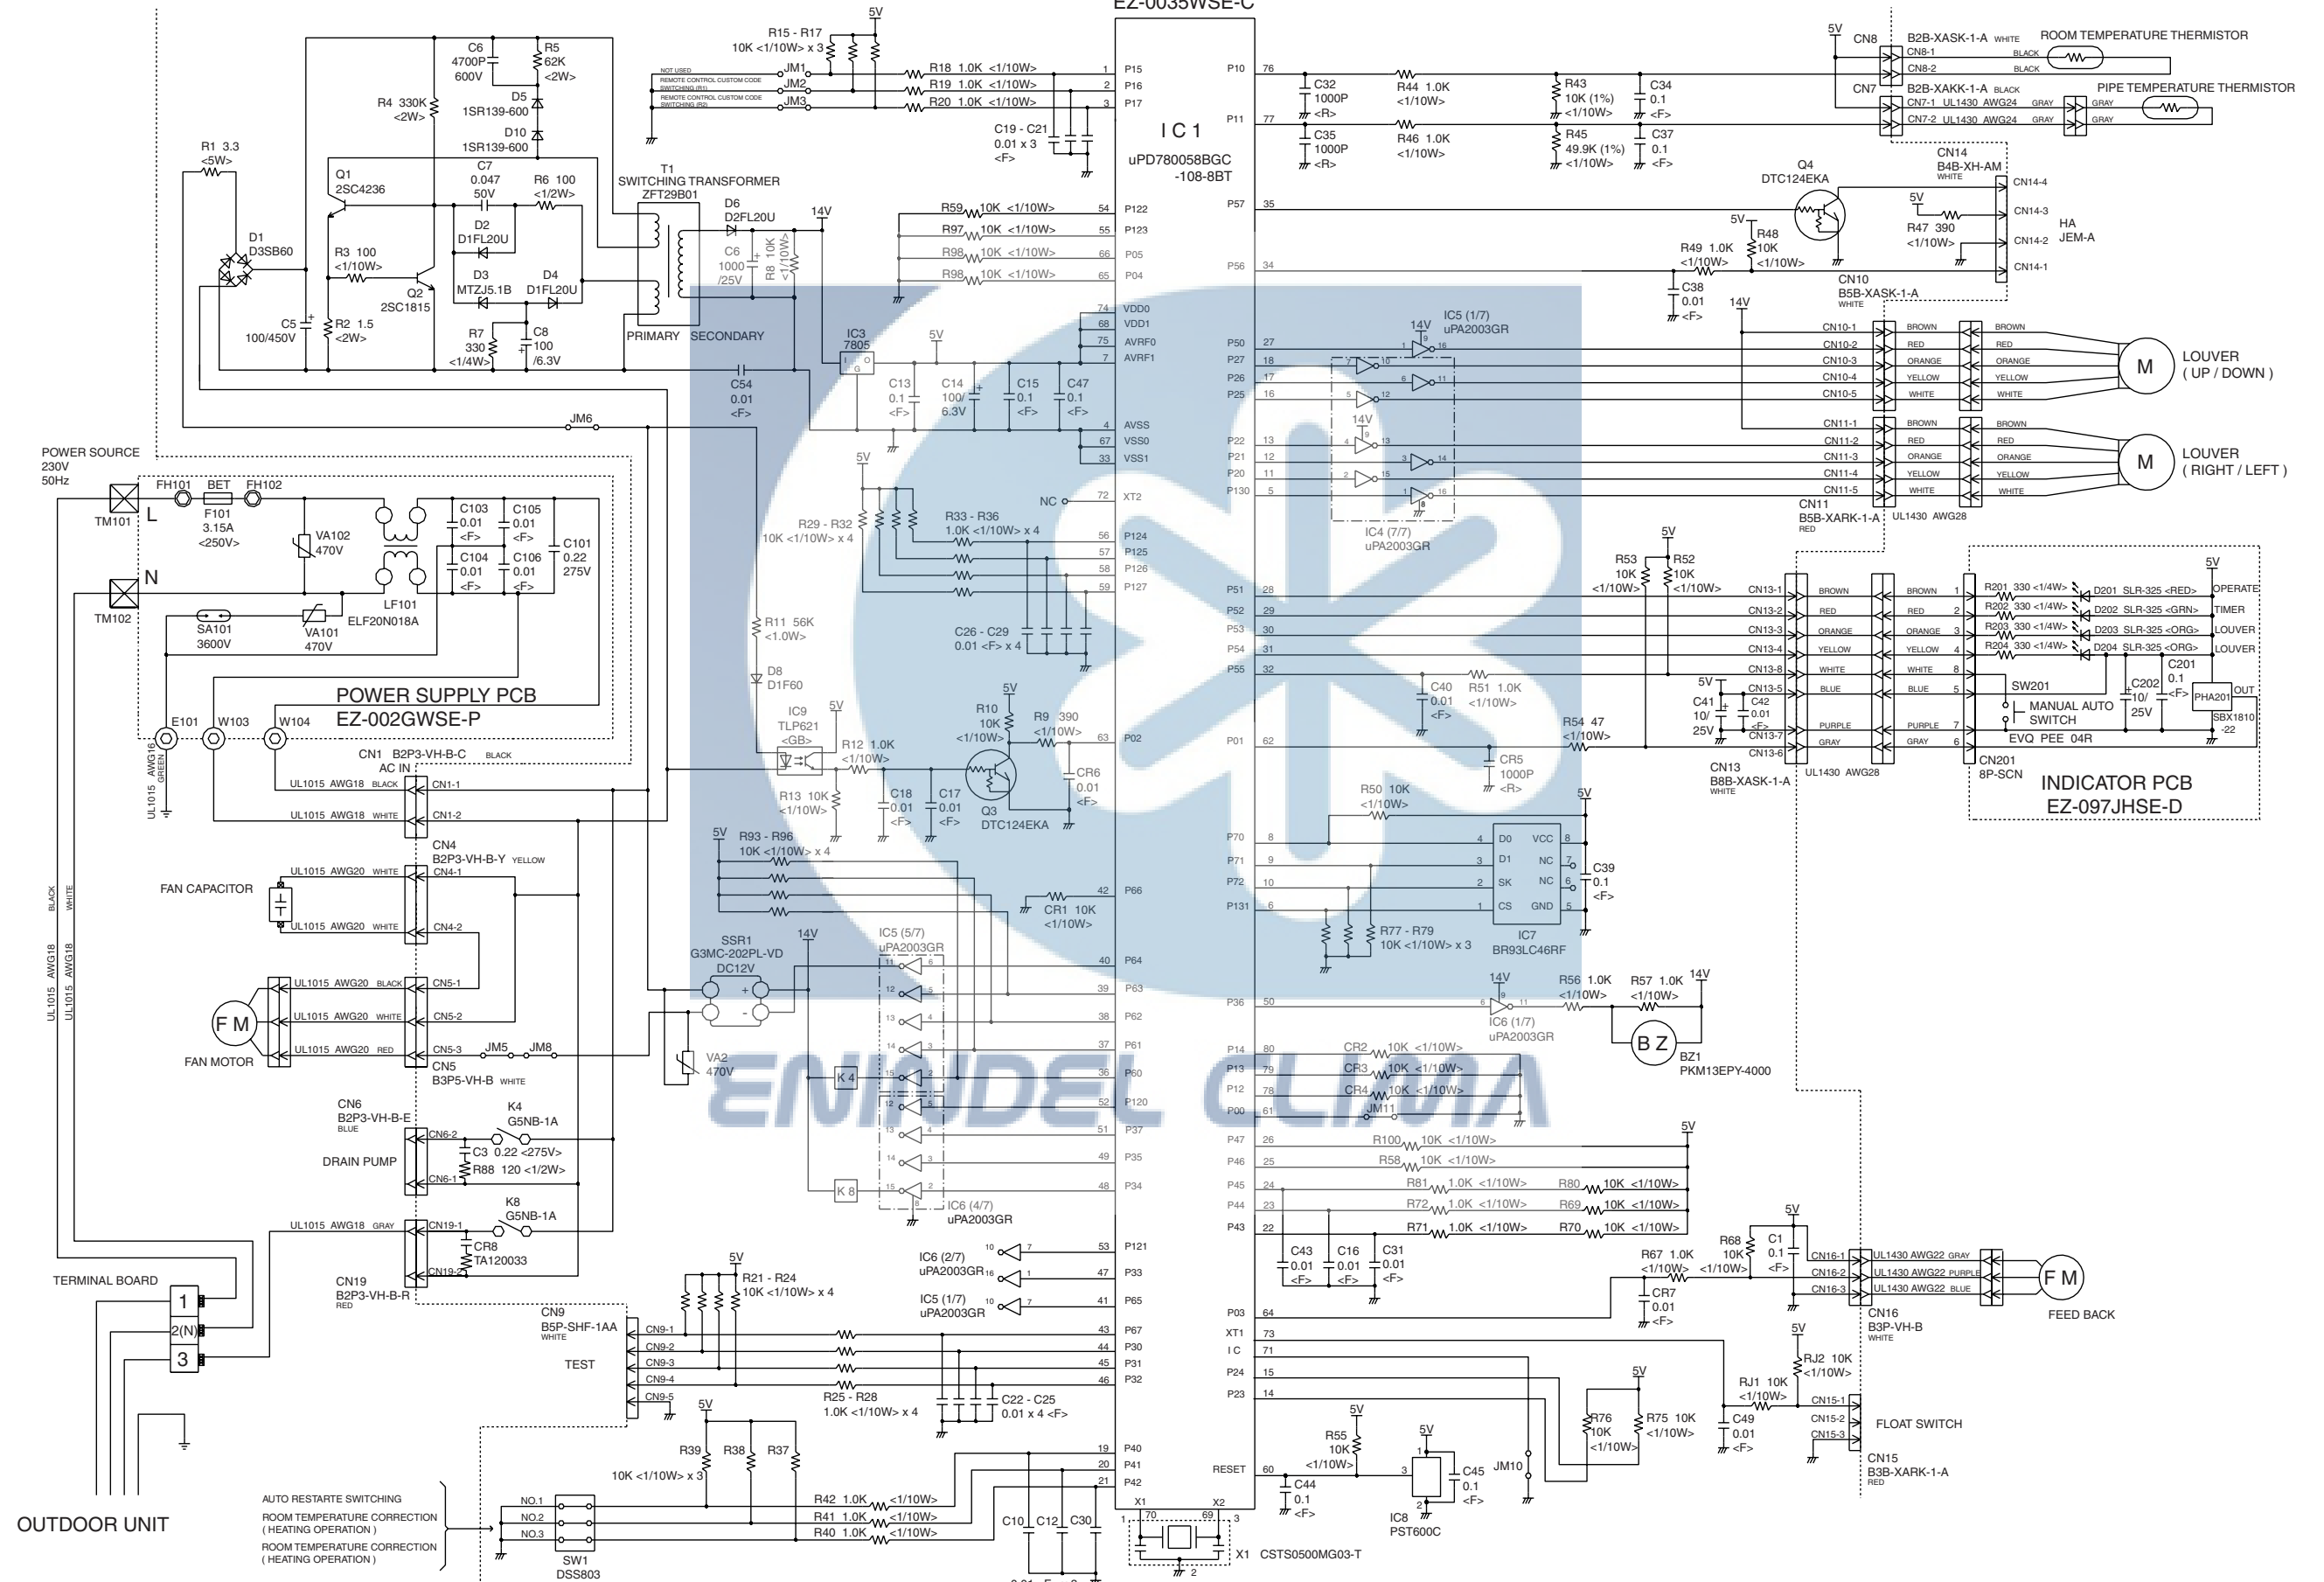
EZ-0035WSE-C

IC1
uPD780058BGC
-108-8BT

POWER SOURCE
230V
50Hz

POWER SUPPLY PCB
EZ-002GWSE-P

TM101 L
TM102 N
FH101 BET FH102
F101 3.15A <250V>
VA102 470V
VA101 470V
SA101 3600V
LF101 ELF20N018A
C103 0.01 <F>
C105 0.01 <F>
C104 0.01 <F>
C106 0.01 <F>
C101 0.22 275V
E101 W103 W104

R1 3.3 <5W>
D1 D3SB60
C5 100/450V
R4 330K <2W>
C6 4700P 600V
R5 62K <2W>
D5 1SR139-600
D10 1SR139-600
Q1 2SC4236
C7 0.047 50V
R6 100 <1/2W>
D2 D1FL20U
R3 100 <1/10W>
Q2 2SC1815
D3 MTZJ5.1B
D4 D1FL20U
R2 1.5 <2W>
R7 330 <1/4W>
C8 100 /6.3V
T1 SWITCHING TRANSFORMER ZFT29B01
D6 D2FL20U
C6 1000 /25V
R8 10K <1/10W>
PRIMARY SECONDARY
14V
IC3 7805
5V
C54 0.01 <F>
C13 0.1 <F>
C14 100/ 6.3V
C15 0.1 <F>
C47 0.1 <F>
JM6

R15 - R17 10K <1/10W> x 3
5V
NOT USED
REMOTE CONTROL CUSTOM CODE SWITCHING (R1)
REMOTE CONTROL CUSTOM CODE SWITCHING (R2)
JM1 JM2 JM3
R18 1.0K <1/10W>
R19 1.0K <1/10W>
R20 1.0K <1/10W>
C19 - C21 0.01 x 3 <F>
R59 10K <1/10W>
R97 10K <1/10W>
R98 10K <1/10W>
R98 10K <1/10W>

P15 P16 P17 P122 P123 P05 P04 VDD0 VDD1 AVRF0 AVRF1 AVSS VSS0 VSS1 XT2 P124 P125 P126 P127 P02 P66 P64 P63 P62 P61 P60 P120 P37 P35 P34 P121 P33 P65 P67 P30 P31 P32 P40 P41 P42
P10 P11 P57 P56 P50 P27 P26 P25 P22 P21 P20 P130 P51 P52 P53 P54 P55 P01 P70 P71 P72 P131 P36 P14 P13 P12 P00 P47 P46 P45 P44 P43 P03 XT1 IC P24 P23 RESET
X1 X2

NC
5V
R29 - R32 10K <1/10W> x 4
R33 - R36 1.0K <1/10W> x 4
C26 - C29 0.01 <F> x 4
R11 56K <1.0W>
D8 D1F60
IC9 TLP621 <GB>
5V
R12 1.0K <1/10W>
R10 10K <1/10W>
5V
R9 390 <1/10W>
CR6 0.01 <F>
R13 10K <1/10W>
C18 0.01 <F>
C17 0.01 <F>
Q3 DTC124EKA
5V R93 - R96 10K <1/10W> x 4
CR1 10K <1/10W>
14V
SSR1 G3MC-202PL-VD DC12V
IC5 (5/7) uPA2003GR
VA2 470V
K4
K8
IC6 (4/7) uPA2003GR
IC6 (2/7) uPA2003GR
IC5 (1/7) uPA2003GR
5V
R21 - R24 10K <1/10W> x 4
R25 - R28 1.0K <1/10W> x 4
C22 - C25 0.01 x 4 <F>
5V
R39 R38 R37
10K <1/10W> x 3
R42 1.0K <1/10W>
R41 1.0K <1/10W>
R40 1.0K <1/10W>
C10 C12 C30

CN1 B2P3-VH-B-C BLACK
AC IN
UL1015 AWG18 BLACK CN1-1
UL1015 AWG18 WHITE CN1-2
CN4 B2P3-VH-B-Y YELLOW
FAN CAPACITOR
UL1015 AWG20 WHITE CN4-1
UL1015 AWG20 WHITE CN4-2
FM
FAN MOTOR
UL1015 AWG20 BLACK CN5-1
UL1015 AWG20 WHITE CN5-2
UL1015 AWG20 RED CN5-3
JM5 JM8
CN5 B3P5-VH-B WHITE
CN6 B2P3-VH-B-E BLUE
DRAIN PUMP
CN6-2 CN6-1
K4 G5NB-1A
C3 0.22 <275V>
R88 120 <1/2W>
K8 G5NB-1A
UL1015 AWG18 GRAY CN19-1 CN19-2
CR8 TA120033
CN19 B2P3-VH-B-R RED
TERMINAL BOARD
1 2(N) 3
OUTDOOR UNIT
UL1015 AWG16 GREEN
BLACK WHITE
UL1015 AWG18 UL1015 AWG18
CN9 B5P-SHF-1AA WHITE
TEST
CN9-1 CN9-2 CN9-3 CN9-4 CN9-5
AUTO RESTARTE SWITCHING
ROOM TEMPERATURE CORRECTION ( HEATING OPERATION )
ROOM TEMPERATURE CORRECTION ( HEATING OPERATION )
NO.1 NO.2 NO.3
SW1 DSS803

C32 1000P <R>
R44 1.0K <1/10W>
R43 10K (1%) <1/10W>
C34 0.1 <F>
C35 1000P <R>
R46 1.0K <1/10W>
R45 49.9K (1%) <1/10W>
C37 0.1 <F>
5V CN8 B2B-XASK-1-A WHITE
ROOM TEMPERATURE THERMISTOR
CN8-1 BLACK CN8-2 BLACK
CN7 B2B-XAKK-1-A BLACK
PIPE TEMPERATURE THERMISTOR
CN7-1 UL1430 AWG24 GRAY GRAY
CN7-2 UL1430 AWG24 GRAY GRAY
Q4 DTC124EKA
CN14 B4B-XH-AM WHITE
CN14-4 CN14-3 CN14-2 CN14-1
HA JEM-A
5V R47 390 <1/10W>
5V R48 10K <1/10W>
R49 1.0K <1/10W>
C38 0.01 <F>
CN10 B5B-XASK-1-A WHITE
14V
14V IC5 (1/7) uPA2003GR
14V
IC4 (7/7) uPA2003GR
CN10-1 CN10-2 CN10-3 CN10-4 CN10-5
BROWN RED ORANGE YELLOW WHITE
M LOUVER ( UP / DOWN )
CN11-1 CN11-2 CN11-3 CN11-4 CN11-5
M LOUVER ( RIGHT / LEFT )
CN11 B5B-XARK-1-A RED
UL1430 AWG28
5V R53 10K <1/10W>
R52 10K <1/10W>
CN13-1 CN13-2 CN13-3 CN13-4 CN13-8 CN13-5 CN13-7 CN13-6
BROWN RED ORANGE YELLOW WHITE BLUE PURPLE GRAY
C40 0.01 <F>
R51 1.0K <1/10W>
5V C41 10/ 25V
C42 0.01 <F>
R54 47 <1/10W>
CR5 1000P <R>
CN13 B8B-XASK-1-A WHITE
UL1430 AWG28
5V
R201 330 <1/4W> D201 SLR-325 <RED> OPERATE
R202 330 <1/4W> D202 SLR-325 <GRN> TIMER
R203 330 <1/4W> D203 SLR-325 <ORG> LOUVER
R204 330 <1/4W> D204 SLR-325 <ORG> LOUVER
C201 0.1 <F>
C202 10/ 25V
SW201 MANUAL AUTO SWITCH
EVQ PEE 04R
PHA201 OUT
SBX1810 -22
CN201 8P-SCN
INDICATOR PCB
EZ-097JHSE-D
R50 10K <1/10W>
5V
D0 VCC D1 NC SK NC CS GND
C39 0.1 <F>
R77 - R79 10K <1/10W> x 3
IC7 BR93LC46RF
14V IC6 (1/7) uPA2003GR
R56 1.0K <1/10W>
R57 1.0K <1/10W>
14V
BZ BZ1 PKM13EPY-4000
CR2 10K <1/10W>
CR3 10K <1/10W>
CR4 10K <1/10W>
JM11
5V
R100 10K <1/10W>
R58 10K <1/10W>
R81 1.0K <1/10W> R80 10K <1/10W>
R72 1.0K <1/10W> R69 10K <1/10W>
R71 1.0K <1/10W> R70 10K <1/10W>
C43 0.01 <F>
C16 0.01 <F>
C31 0.01 <F>
5V
R68 10K <1/10W>
C1 0.1 <F>
R67 1.0K <1/10W>
CR7 0.01 <F>
CN16-1 UL1430 AWG22 GRAY
CN16-2 UL1430 AWG22 PURPLE
CN16-3 UL1430 AWG22 BLUE
FM FEED BACK
CN16 B3P-VH-B WHITE
5V RJ2 10K <1/10W>
RJ1 10K <1/10W>
C49 0.01 <F>
CN15-1 CN15-2 CN15-3
FLOAT SWITCH
CN15 B3B-XARK-1-A RED
5V R76 10K <1/10W>
R75 10K <1/10W>
5V R55 10K <1/10W>
5V
C44 0.1 <F>
IC8 PST600C
C45 0.1 <F>
JM10
X1 CSTS0500MG03-T